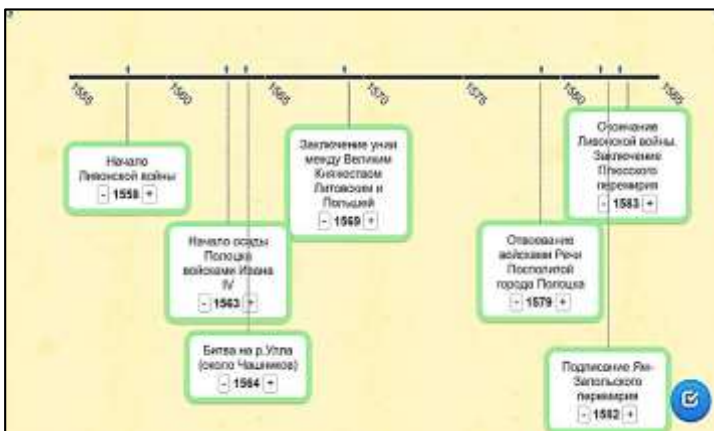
1555
1560
1565
1570
1575
1580
1585

Начало Ливонской войны
- 1558 +

Начало осады Полоцка войсками Ивана IV
- 1563 +

Битва на р.Улла (около Чашников)
- 1564 +

Заключение унии между Великим Княжеством Литовским и Польшей
- 1569 +

Отвоевание войсками Речи Посполитой города Полоцка
- 1579 +

Окончание Ливонской войны. Заключение Плюсского перемирия
- 1583 +

Подписание Ям-Запольского перемирия
- 1582 +